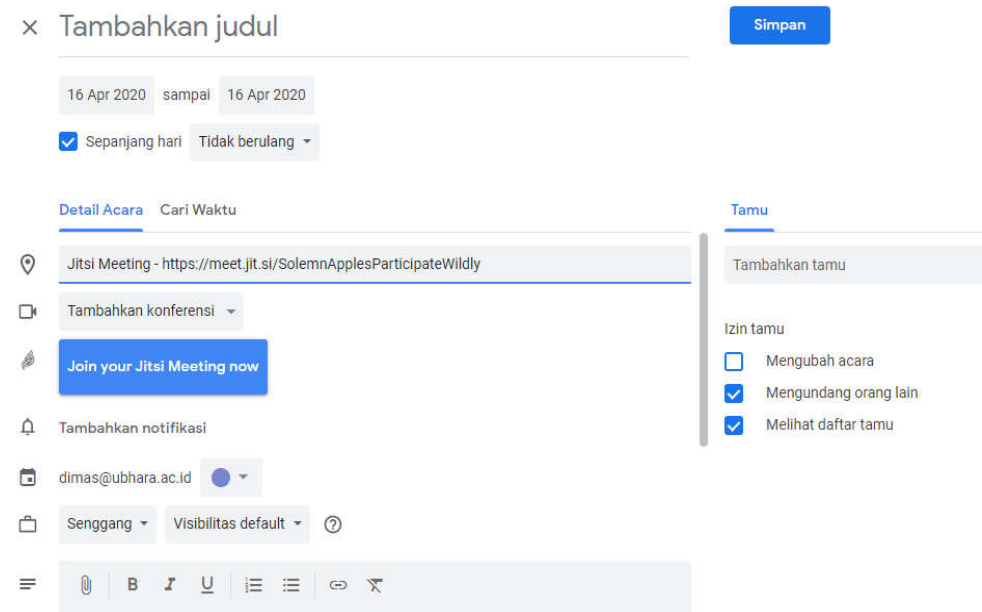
× Tambahkan judul

Simpan

16 Apr 2020 sampai 16 Apr 2020

Sepanjang hari Tidak berulang

Detail Acara Cari Waktu

Jitsi Meeting - https://meet.jit.si/SolemnApplesParticipateWildly

Tambahkan konferensi

Join your Jitsi Meeting now

Tambahkan notifikasi

dimas@ubhara.ac.id

Senggang Visibilitas default ?

B I U

Tamu

Tambahkan tamu

Izin tamu

Mengubah acara

Mengundang orang lain

Melihat daftar tamu